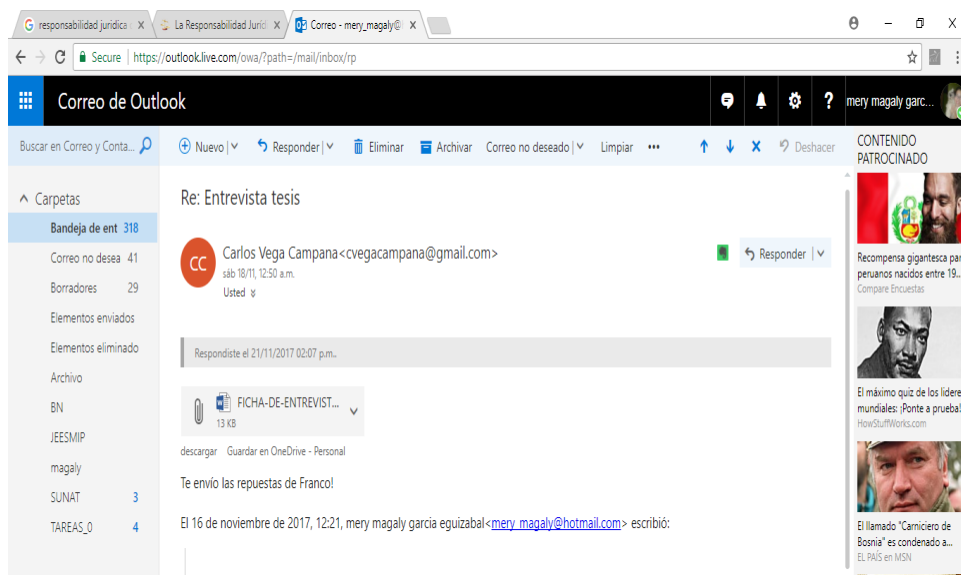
responsabilidad juridica × La Responsabilidad Juridi × Correo - mery_magaly@ ×

Secure | https://outlook.live.com/owa/?path=/mail/inbox/rp

Correo de Outlook

mery magaly garc...

Buscar en Correo y Conta...

Nuevo | Responder | Eliminar Archivar Correo no deseado | Limpiar ••• Deshacer

CONTENIDO PATROCINADO

Carpetas

Bandeja de ent 318
Correo no desea 41
Borradores 29
Elementos enviados
Elementos eliminado
Archivo
BN
JEESMIP
magaly
SUNAT 3
TAREAS_0 4

Re: Entrevista tesis

CC

Carlos Vega Campana<cvegacampana@gmail.com>
sáb 18/11, 12:50 a.m.
Usted

Responder |

Respondiste el 21/11/2017 02:07 p.m..

FICHA-DE-ENTREVIST...
13 KB

descargar Guardar en OneDrive - Personal

Te envío las repuestas de Franco!

El 16 de noviembre de 2017, 12:21, mery magaly garcia eguizabal<mery_magaly@hotmail.com> escribió:

Recompensa gigantesca par peruanos nacidos entre 19...
Compare Encuestas

El máximo quiz de los lídere mundiales: ¡Ponte a prueba!
HowStuffWorks.com

El llamado "Carnicero de Bosnia" es condenado a...
EL PAÍS en MSN